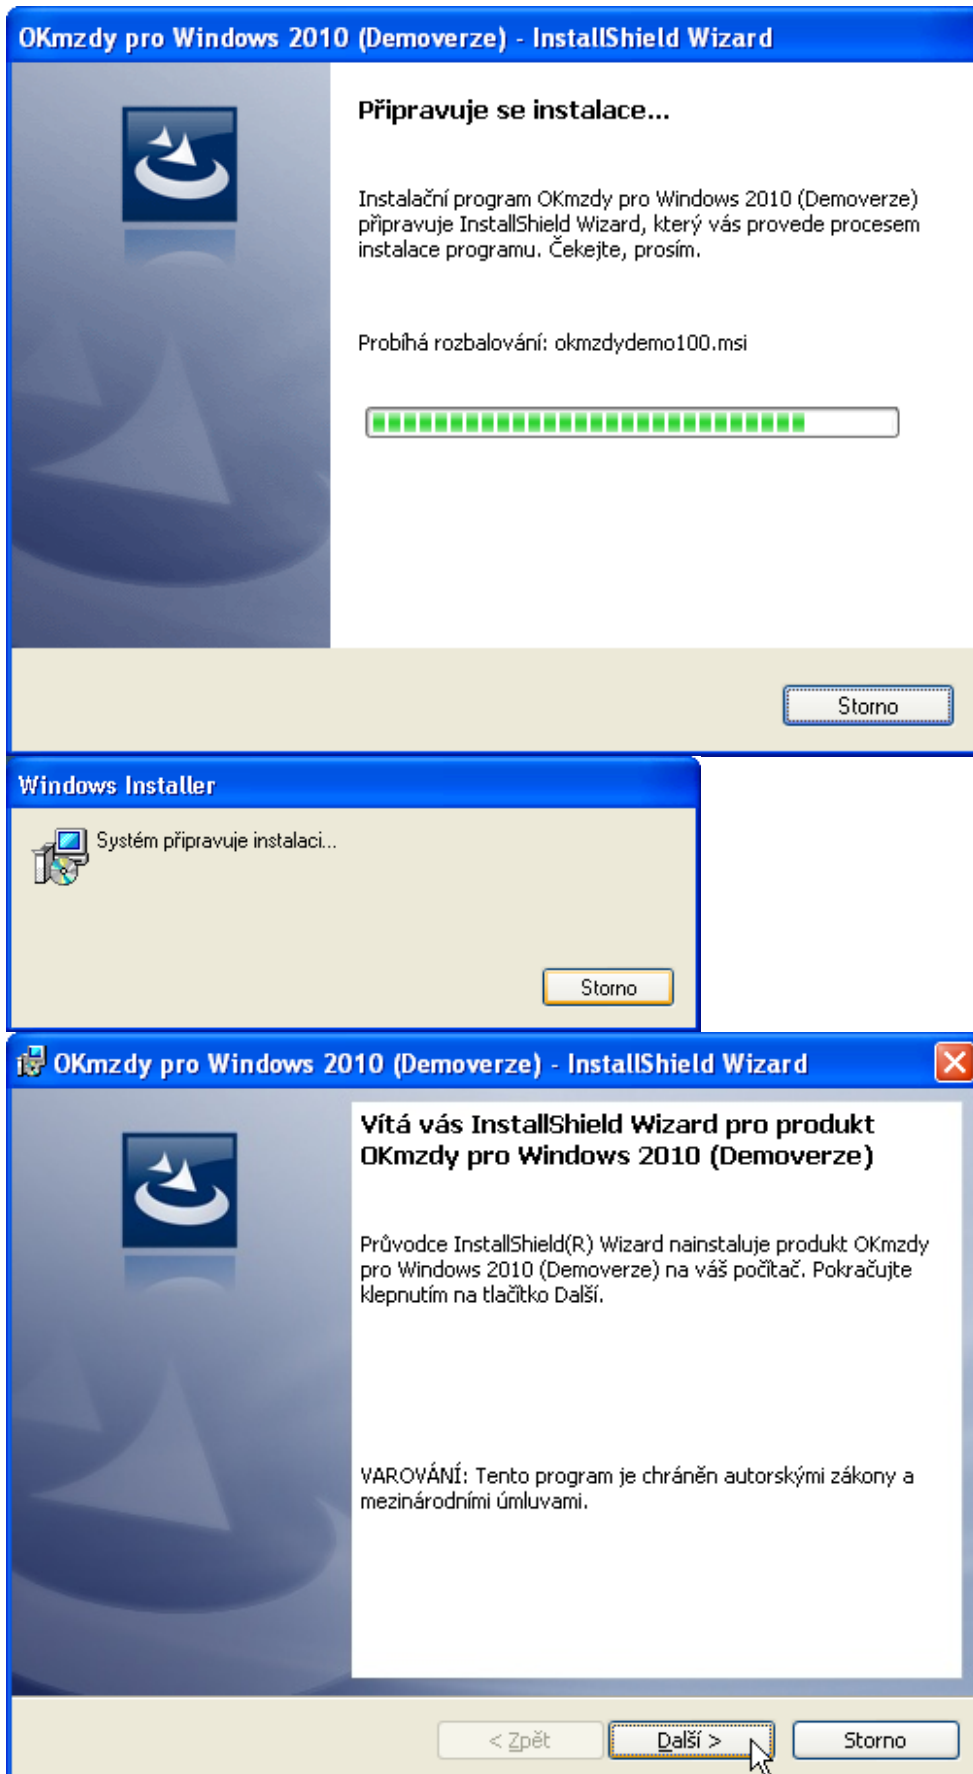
OKmzdy pro Windows 2010 (Demoverze) - InstallShield Wizard

Připravuje se instalace...

Instalační program OKmzdy pro Windows 2010 (Demoverze) připravuje InstallShield Wizard, který vás provede procesem instalace programu. Čekejte, prosím.

Probíhá rozbalování: okmzdydemo100.msi

Storno

Windows Installer

Systém připravuje instalaci...

Storno

OKmzdy pro Windows 2010 (Demoverze) - InstallShield Wizard

Vítá vás InstallShield Wizard pro produkt OKmzdy pro Windows 2010 (Demoverze)

Průvodce InstallShield(R) Wizard nainstaluje produkt OKmzdy pro Windows 2010 (Demoverze) na váš počítač. Pokračujte klepnutím na tlačítko Další.

VAROVÁNÍ: Tento program je chráněn autorskými zákony a mezinárodními úmluvami.

< Zpět

Další >

Storno